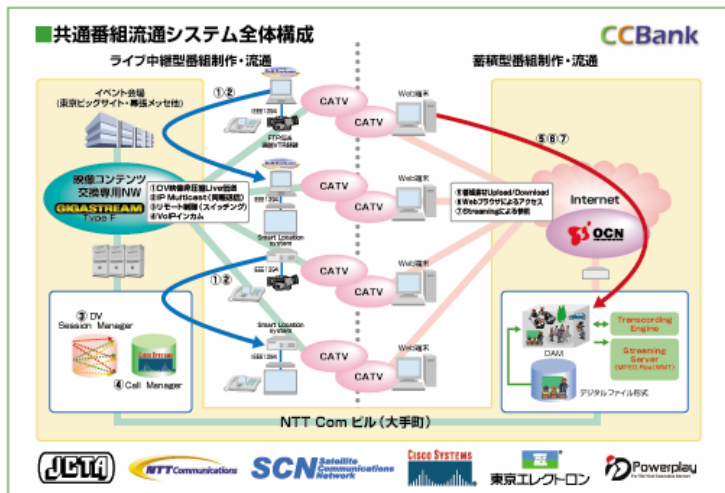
■共通番組流通システム全体構成

CCBank

ライブ中継型番組制作・流通

蓄積型番組制作・流通

イベント会場
(東京ビッグサイト・幕張メッセ他)

①②

IEEE1394

FTP伝送
番組VTR録画

CATV

CATV

Web端末

⑤⑥⑦

映像コンテンツ交換専用NW

GIGASTREAM
Type F

①DV映像非圧縮Live伝送
②IP Multicast(同報伝送)
③リモート制御(スイッチング)
④VoIPインカム

IEEE1394

Smart Location system

CATV

CATV

Web端末

⑤蓄積素材Upload/Download
⑥Webブラウザによるアクセス
⑦Streamingによる参照

Internet

OCN

①②

IEEE1394

CATV

CATV

Web端末

③ DV Session Manager

④ Call Manager

Smart Location system

IEEE1394

CATV

CATV

Web端末

DAM

Transcoding Engine

Streaming Server

デジタルファイル形式

NTT Com ビル(大手町)

JCTA

NTT Communications

SCN Satellite Communications Network

CISCO SYSTEMS

東京エレクトロン

Powerplay